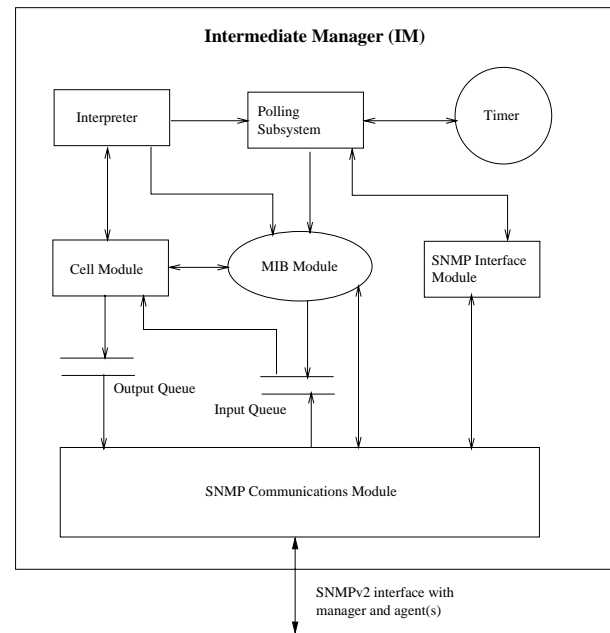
Intermediate Manager (IM)

Interpreter

Polling Subsystem

Timer

Cell Module

MIB Module

SNMP Interface Module

Output Queue

Input Queue

SNMP Communications Module

SNMPv2 interface with manager and agent(s)